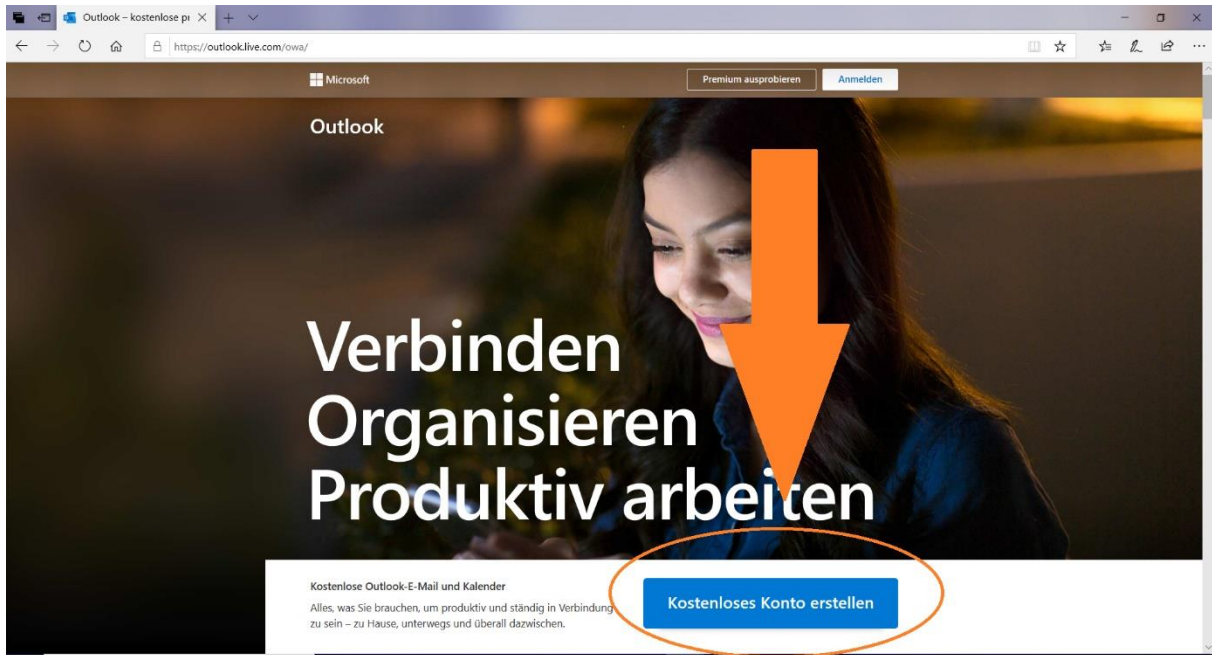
Outlook – kostenlose p

https://outlook.live.com/owa/

Microsoft

Premium ausprobieren

Anmelden

Outlook

Verbinden
Organisieren
Produktiv arbeiten

Kostenlose Outlook-E-Mail und Kalender

Alles, was Sie brauchen, um produktiv und ständig in Verbindung zu sein – zu Hause, unterwegs und überall dazwischen.

Kostenloses Konto erstellen